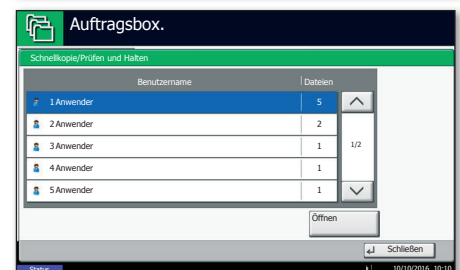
Auftragsbox.

Schnellkopie/Prüfen und Halten

| Benutzername | Dateien |
|---|---|
| 1 Anwender | 5 |
| 2 Anwender | 2 |
| 3 Anwender | 1 |
| 4 Anwender | 1 |
| 5 Anwender | 1 |

1/2

Öffnen

Schließen

Status

10/10/2016 10:10